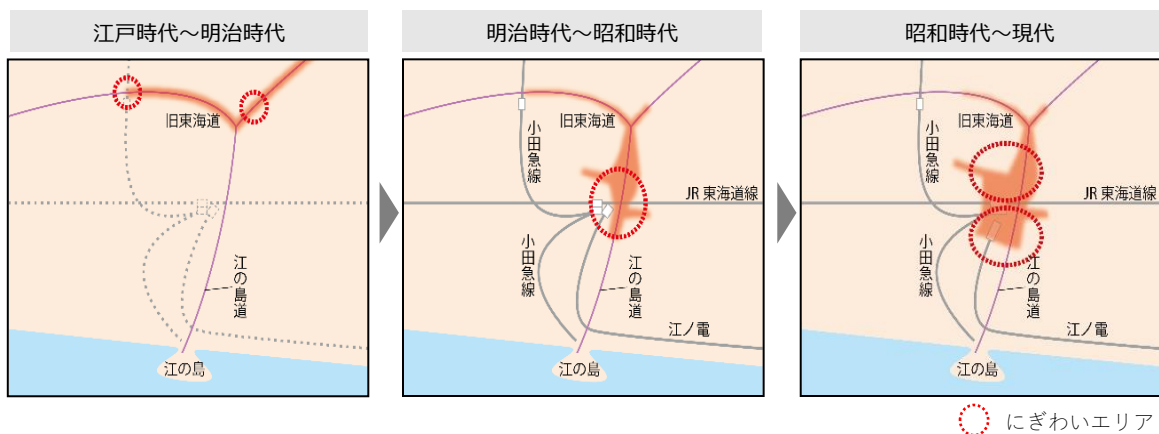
江戸時代～明治時代

旧東海道

江の島道

江の島

明治時代～昭和時代

小田急線

旧東海道

JR 東海道線

小田急線

江の島道

江ノ電

江の島

昭和時代～現代

小田急線

旧東海道

JR 東海道線

小田急線

江の島道

江ノ電

江の島

にぎわいエリア